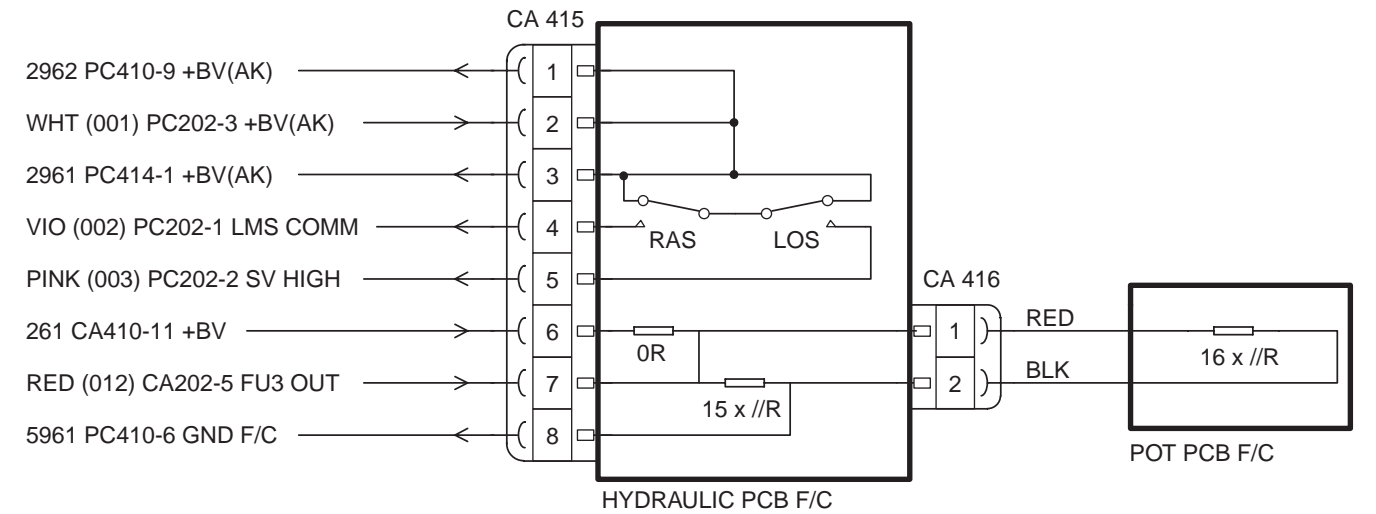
CA 415

2962 PC410-9 +BV(AK)
WHT (001) PC202-3 +BV(AK)
2961 PC414-1 +BV(AK)
VIO (002) PC202-1 LMS COMM
PINK (003) PC202-2 SV HIGH
261 CA410-11 +BV
RED (012) CA202-5 FU3 OUT
5961 PC410-6 GND F/C

1
2
3
4
5
6
7
8

RAS
LOS

0R
15 x //R

CA 416
1
2

RED
BLK

16 x //R

POT PCB F/C

HYDRAULIC PCB F/C